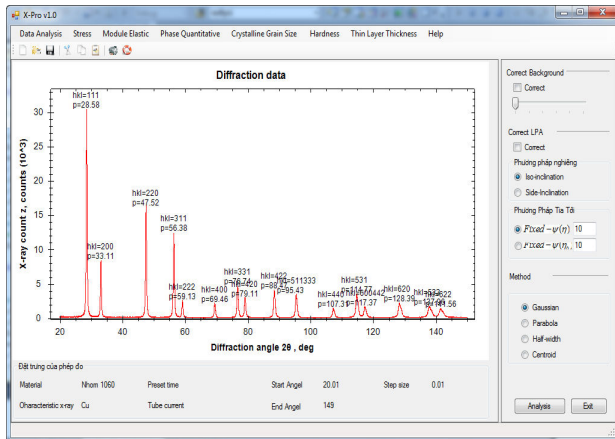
X-Pro v1.0

Data Analysis Stress Module Elastic Phase Quantitative Crystalline Grain Size Hardness Thin Layer Thickness Help

Diffraction data

X-ray count z, counts (10^3)

hkl=111
p=28.58

hkl=200
p=33.11

hkl=220
p=47.52

hkl=311
p=56.38

hkl=222
p=59.13

hkl=400
p=69.46

hkl=331
p=76.74

hkl=420
p=79.11

hkl=422
p=88.27

hkl=511333
p=95.43

hkl=440
p=107.31

hkl=531
p=114.77

hkl=600442
p=117.37

hkl=620
p=128.39

hkl=533
p=137.29

hkl=622
p=141.56

0 5 10 15 20 25 30

20 40 60 80 100 120 140

Diffraction angle 2θ , deg

Correct Background
Correct

Correct LPA
Correct

Phương pháp nghiêng
Iso-inclination
Side-inclination

Phương Pháp Tia Tới
$Fixed - \psi(\eta)$ 10
$Fixed - \psi(\eta_0)$ 10

Method
Gaussian
Parabola
Half-width
Centroid

Đặt trưng của phép đo

Material Nhom 1060
Characteristic x-ray Cu
Preset time
Tube current
Start Angel 20.01
End Angel 149
Step size 0.01

Analysis Exit